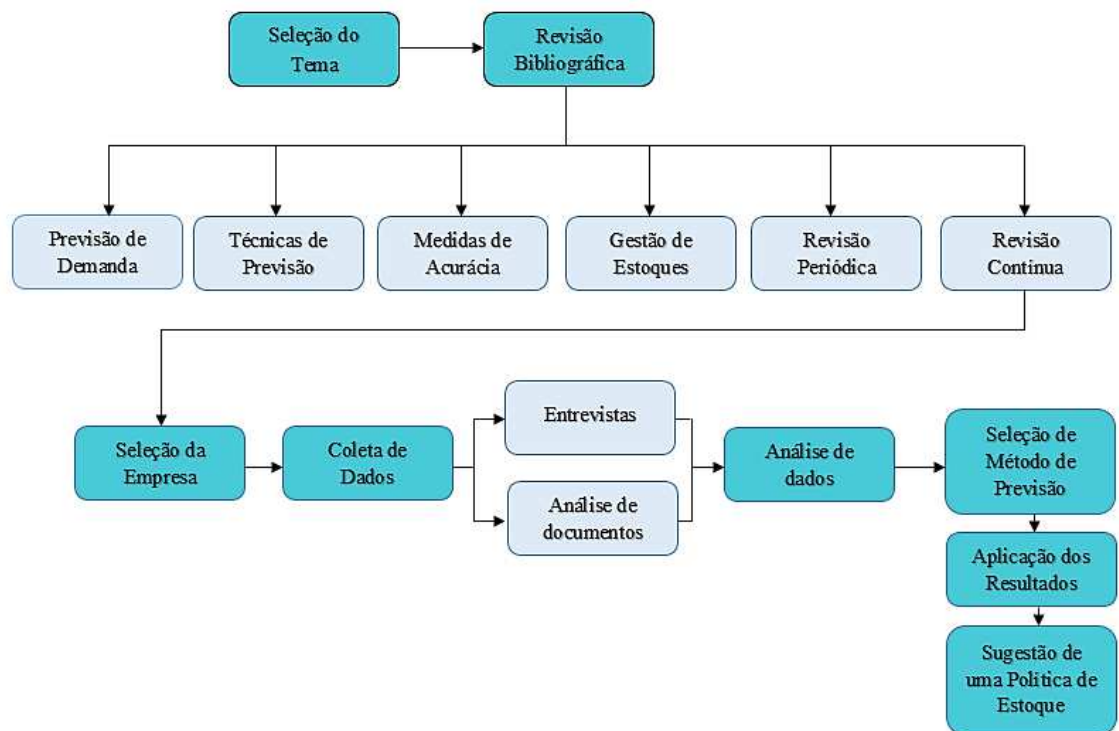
Seleção do Tema

Revisão Bibliográfica

Previsão de Demanda

Técnicas de Previsão

Medidas de Acurácia

Gestão de Estoques

Revisão Periódica

Revisão Contínua

Seleção da Empresa

Coleta de Dados

Entrevistas

Análise de documentos

Análise de dados

Seleção de Método de Previsão

Aplicação dos Resultados

Sugestão de uma Política de Estoque